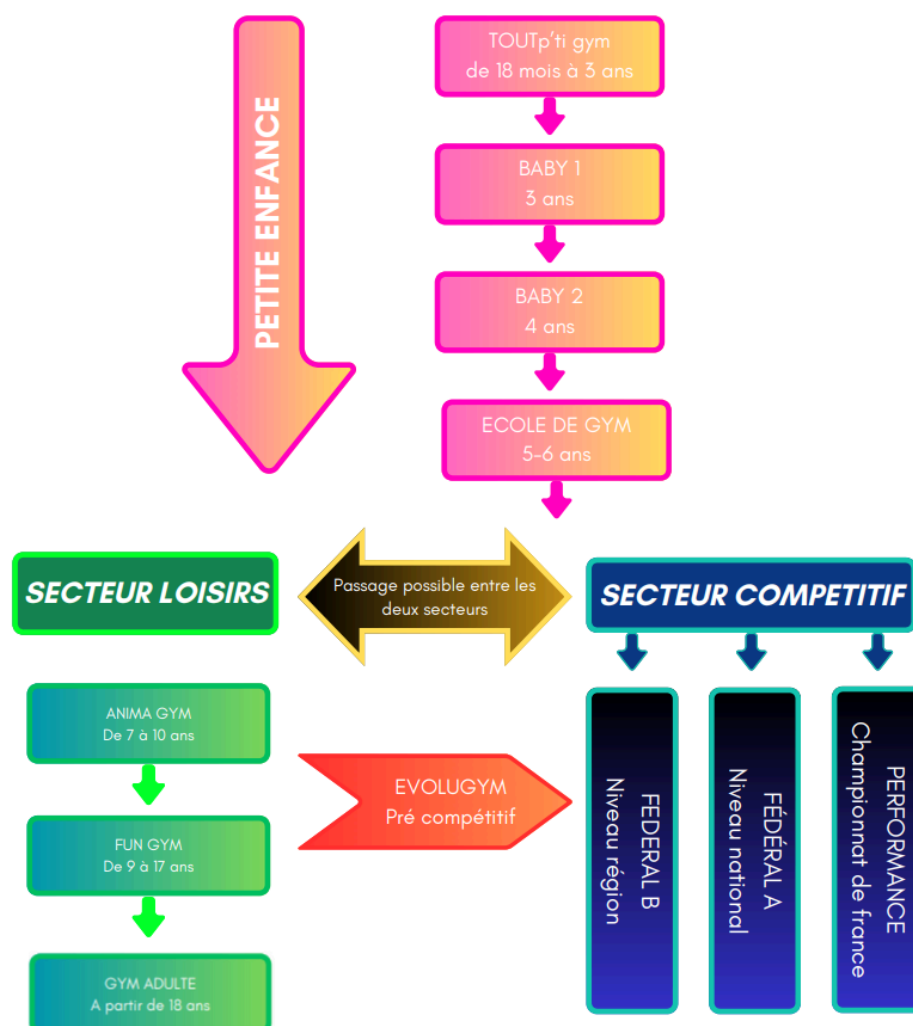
PETITE ENFANCE

TOUTp'ti gym
de 18 mois à 3 ans

BABY 1
3 ans

BABY 2
4 ans

ECOLE DE GYM
5-6 ans

SECTEUR LOISIRS

Passage possible entre les deux secteurs

SECTEUR COMPETITIF

ANIMA GYM
De 7 à 10 ans

FUN GYM
De 9 à 17 ans

GYM ADULTE
A partir de 18 ans

EVOLUGYM
Pré compétitif

FEDERAL B
Niveau région

FÉDÉRAL A
Niveau national

PERFORMANCE
Championnat de france